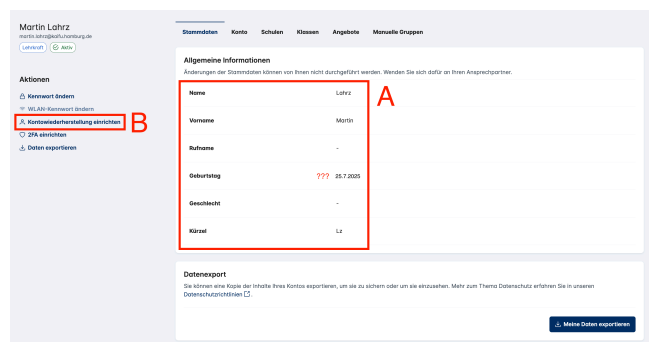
Martin Lahrz
martin.lahrz@kaifu.hamburg.de
Lehrkraft Aktiv

Aktionen
Kennwort ändern
WLAN-Kennwort ändern
Kontowiederherstellung einrichten
B
2FA einrichten
Daten exportieren

Stammdaten Konto Schulen Klassen Angebote Manuelle Gruppen

Allgemeine Informationen
Änderungen der Stammdaten können von Ihnen nicht durchgeführt werden. Wenden Sie sich dafür an Ihren Ansprechpartner.

A

| | |
|---|---|
| Name | Lahrz |
| Vorname | Martin |
| Rufname | - |
| Geburtstag ??? | 25.7.2025 |
| Geschlecht | - |
| Kürzel | Lz |

Datenexport
Sie können eine Kopie der Inhalte Ihres Kontos exportieren, um sie zu sichern oder um sie einzusehen. Mehr zum Thema Datenschutz erfahren Sie in unseren Datenschutzrichtlinien

Meine Daten exportieren